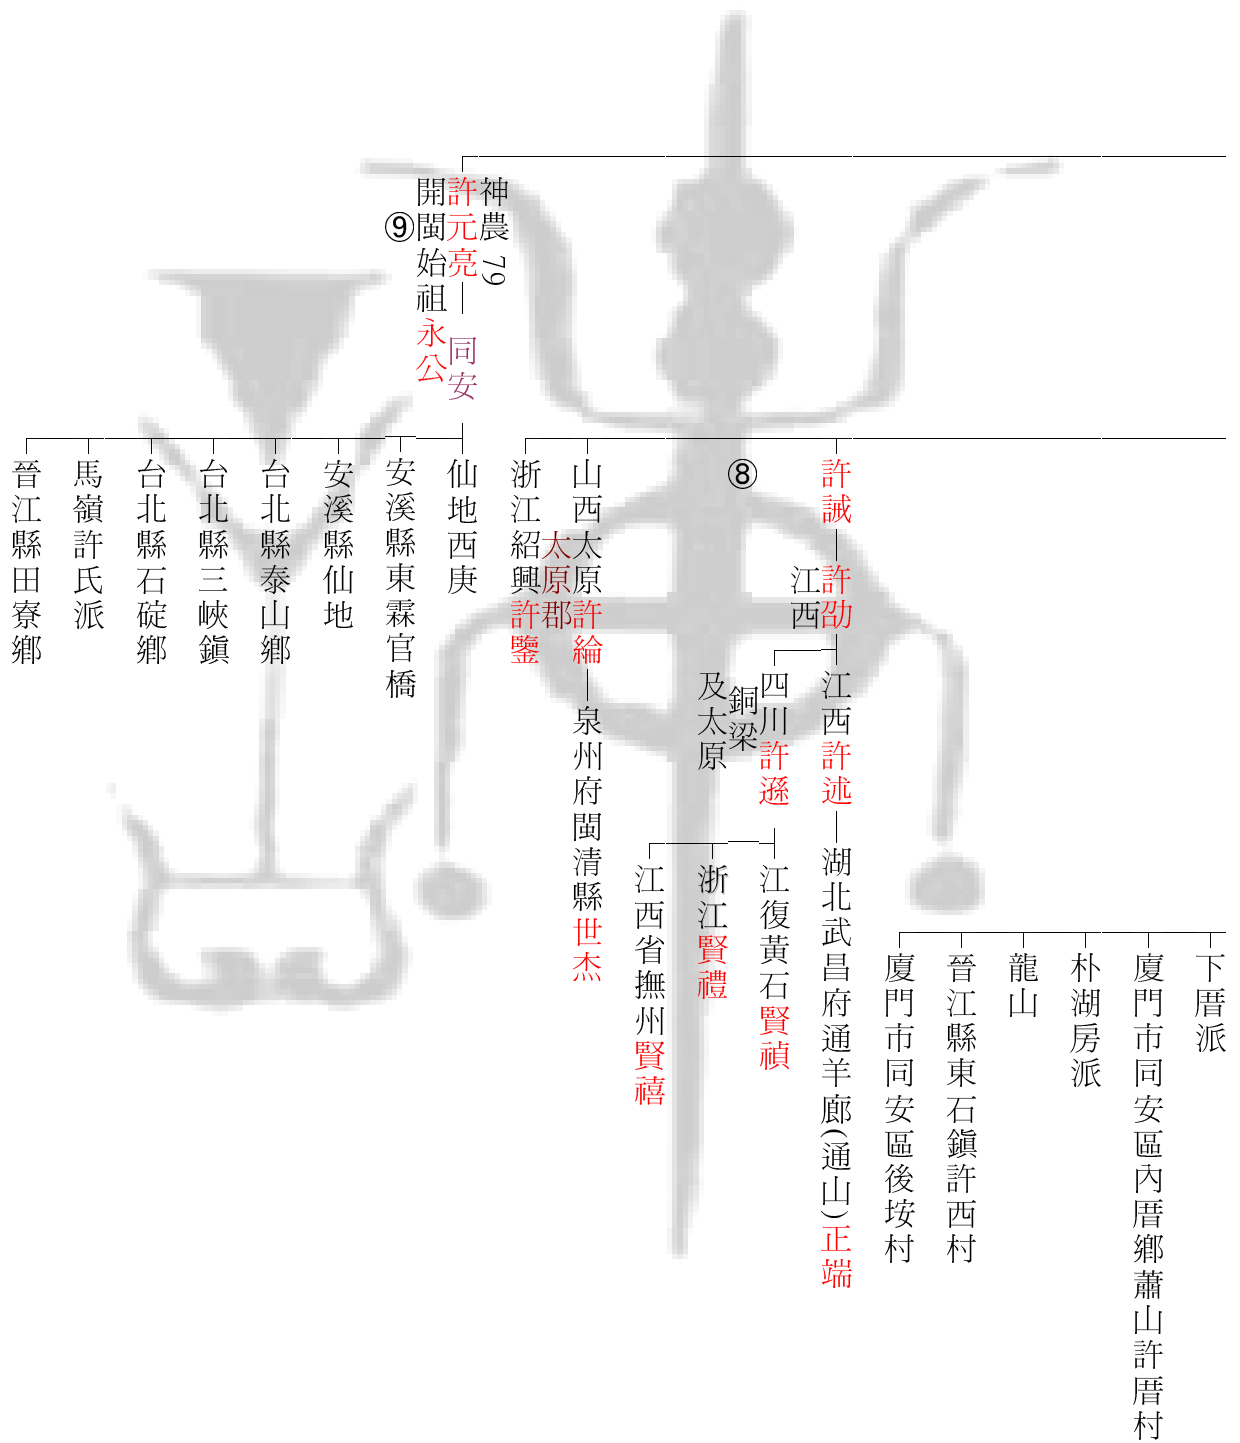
神農79
許元亮
開閩始祖
⑨
同安
永公

仙地西庚
安溪縣東霖官橋
安溪縣仙地
台北縣泰山鄉
台北縣三峽鎮
台北縣石碇鄉
馬嶺許氏派
晉江縣田寮鄉

山西太原許綸
太原郡
浙江紹興許鑒
泉州府閩清縣世杰

⑧
許誠
許劭
江西
江西許逑
四川許遜
銅梁
及太原
湖北武昌府通羊郎(通山)正端
江復黃石賢禎
浙江賢禮
江西省撫州賢禧

下厝派
廈門市同安區內厝鄉蕭山許厝村
朴湖房派
龍山
晉江縣東石鎮許西村
廈門市同安區後垵村